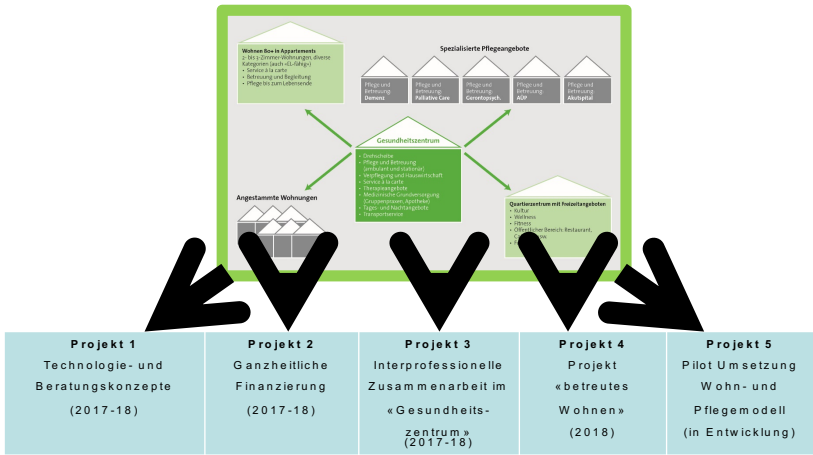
Wohnen 80+ in Appartements
2- bis 3-Zimmer-Wohnungen, diverse Kategorien (auch «EL-fähig»)
• Service à la carte
• Betreuung und Begleitung
• Pflege bis zum Lebensende

Spezialisierte Pflegeangebote

Pflege und Betreuung Demenz

Pflege und Betreuung Palliative Care

Pflege und Betreuung Gerontopsych.

Pflege und Betreuung ADP

Pflege und Betreuung Akutspital

Gesundheitszentrum
• Drehscheibe
• Pflege und Betreuung (ambulant und stationär)
• Verpflegung und Hauswirtschaft
• Service à la carte
• Therapieangebote
• Medizinische Grundversorgung (Gruppenpraxen, Apotheke)
• Tages- und Nachtangebote
• Transportservice

Angestammte Wohnungen

Quartierzentrum mit Freizeitangeboten
• Kultur
• Wellness
• Fitness
• Öffentlicher Bereich: Restaurant, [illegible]
• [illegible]

| Projekt 1 Technologie- und Beratungskonzepte (2017-18) | Projekt 2 Ganzheitliche Finanzierung (2017-18) | Projekt 3 Interprofessionelle Zusammenarbeit im «Gesundheits-zentrum» (2017-18) | Projekt 4 Projekt «betreutes Wohnen» (2018) | Projekt 5 Pilot Umsetzung Wohn- und Pflegemodell (in Entwicklung) |